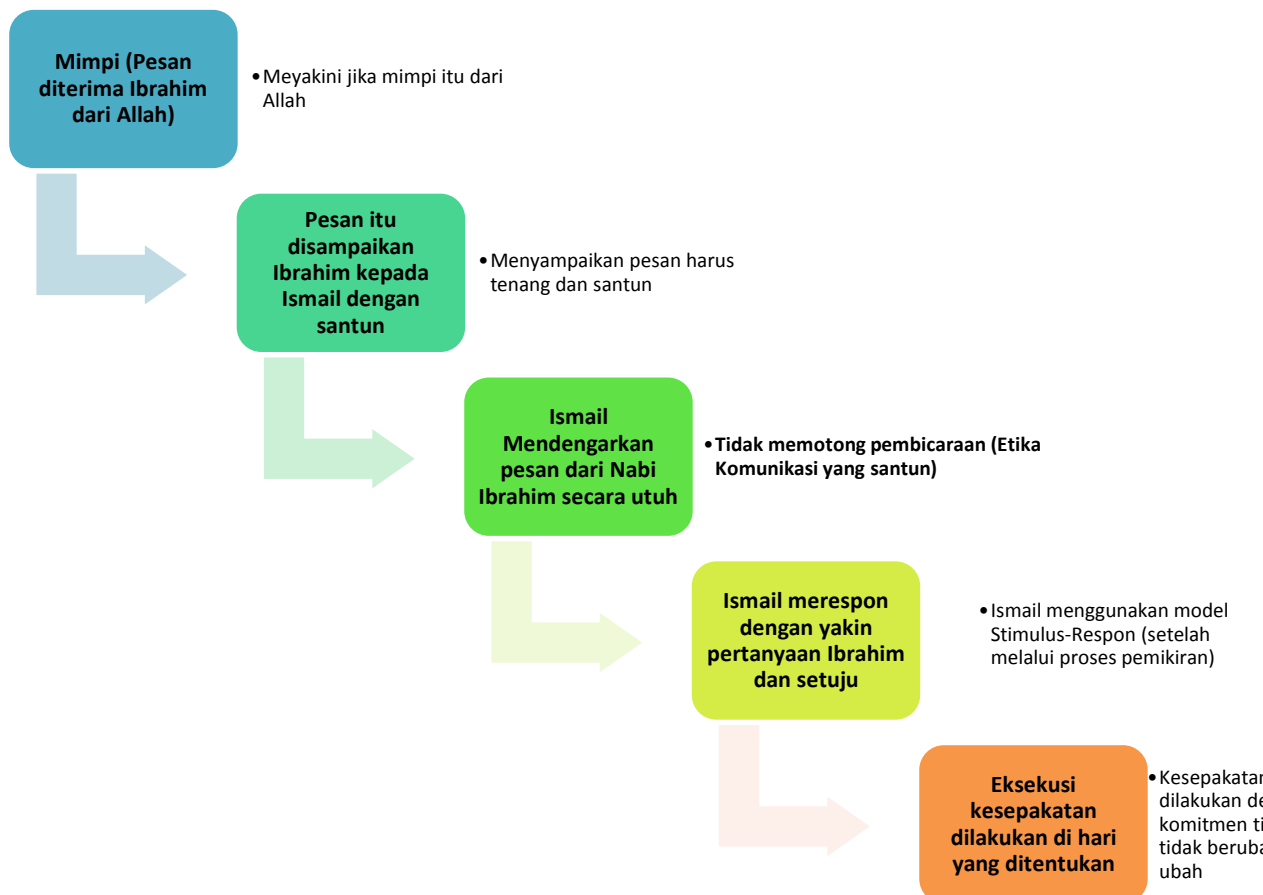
Mimpi (Pesan diterima Ibrahim dari Allah)

• Meyakini jika mimpi itu dari Allah

Pesan itu disampaikan Ibrahim kepada Ismail dengan santun

• Menyampaikan pesan harus tenang dan santun

Ismail Mendengarkan pesan dari Nabi Ibrahim secara utuh

• Tidak memotong pembicaraan (Etika Komunikasi yang santun)

Ismail merespon dengan yakin pertanyaan Ibrahim dan setuju

• Ismail menggunakan model Stimulus-Respon (setelah melalui proses pemikiran)

Eksekusi kesepakatan dilakukan di hari yang ditentukan

• Kesepakatan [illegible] dilakukan de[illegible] komitmen ti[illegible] tidak beruba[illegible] ubah